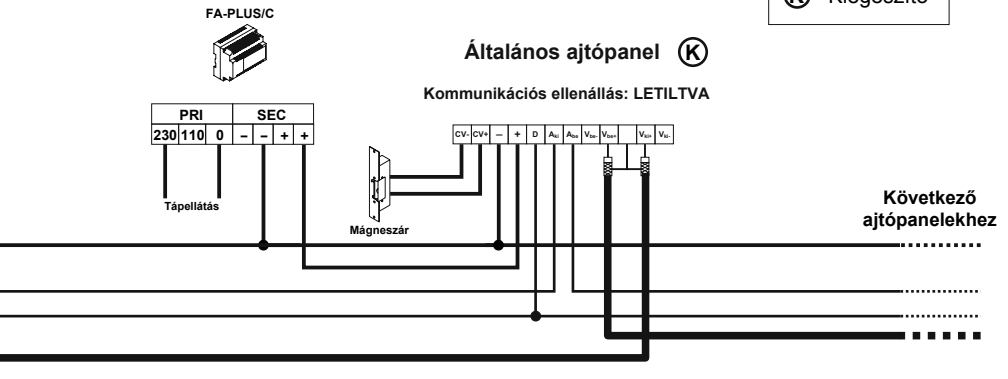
FA-PLUS/C

K Kiegészítő

Általános ajtópanel K

Kommunikációs ellenállás: LETILTVA

| PRI | | | SEC | | | |
|---|---|---|---|---|---|---|
| 230 | 110 | 0 | – | – | + | + |

Tápellátás

Mágneszár

CV- CV+ – + D $A_{ki}$ $A_{be}$ $V_{be-}$ $V_{be+}$ $V_{ki+}$ $V_{ki-}$

Következő ajtópanelekhez